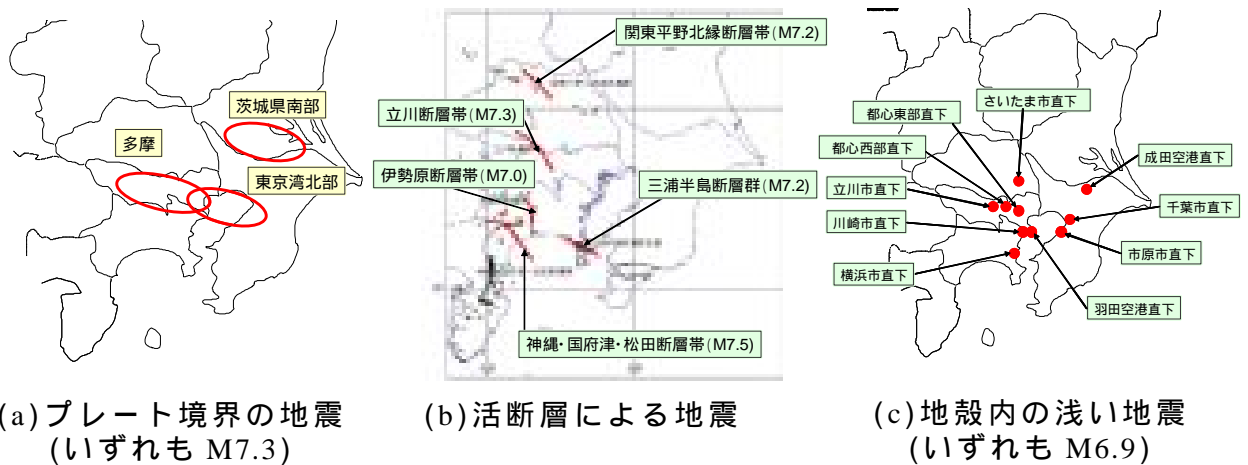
茨城県南部

多摩

東京湾北部

(a)プレート境界の地震
(いずれも M7.3)

関東平野北縁断層帯(M7.2)

立川断層帯(M7.3)

伊勢原断層帯(M7.0)

三浦半島断層群(M7.2)

神縄・国府津・松田断層帯(M7.5)

(b)活断層による地震

都心東部直下

さいたま市直下

都心西部直下

成田空港直下

立川市直下

千葉市直下

川崎市直下

市原市直下

横浜市直下

羽田空港直下

(c)地殻内の浅い地震
(いずれも M6.9)